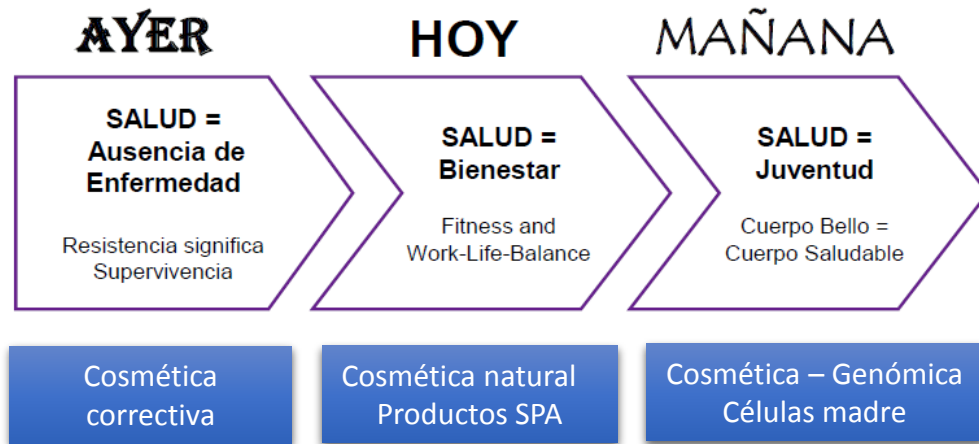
AYER

HOY

MAÑANA

SALUD = Ausencia de Enfermedad

Resistencia significa Supervivencia

SALUD = Bienestar

Fitness and Work-Life-Balance

SALUD = Juventud

Cuerpo Bello = Cuerpo Saludable

Cosmética correctiva

Cosmética natural Productos SPA

Cosmética – Genómica Células madre